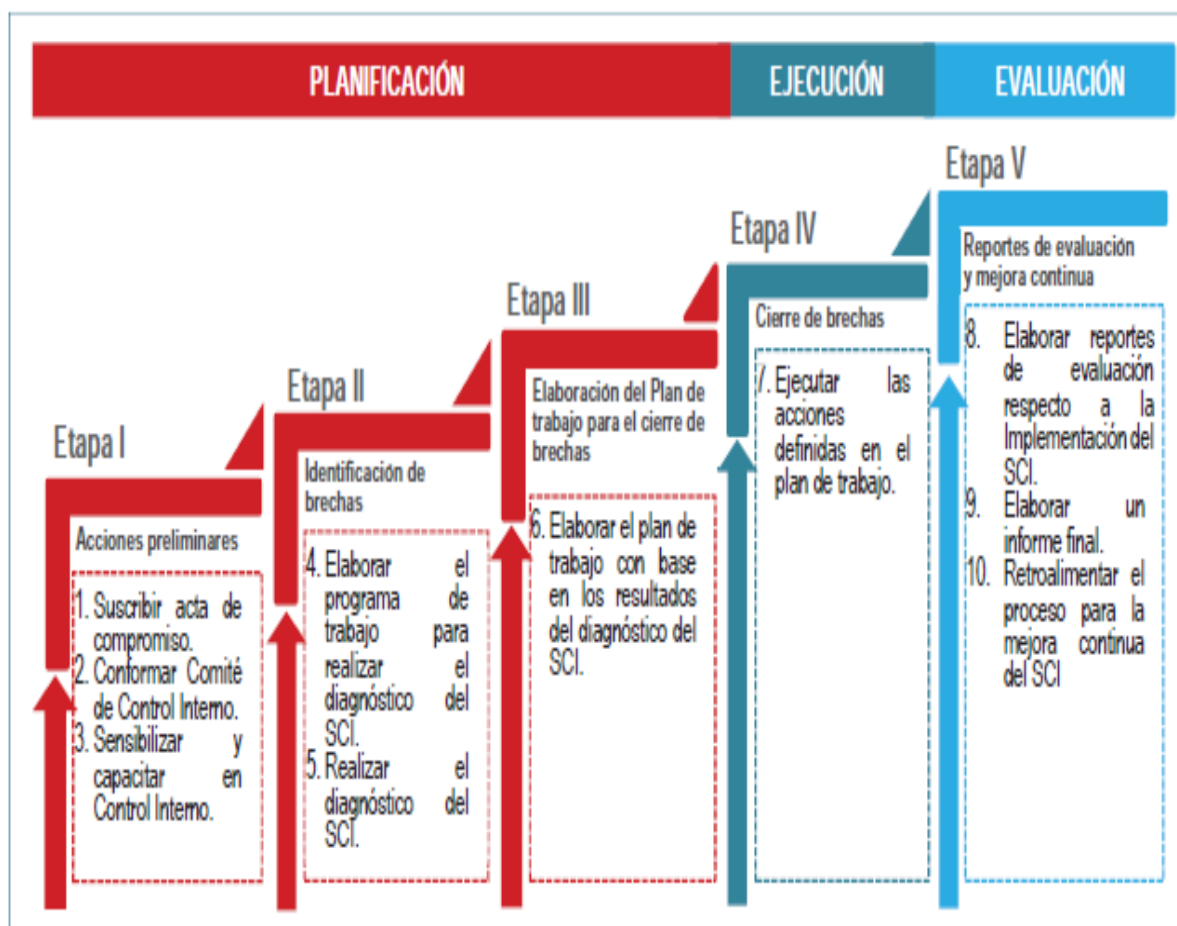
PLANIFICACIÓN

EJECUCIÓN

EVALUACIÓN

Etapa I

Acciones preliminares

1. Suscribir acta de compromiso.
2. Conformar Comité de Control Interno.
3. Sensibilizar y capacitar en Control Interno.

Etapa II

Identificación de brechas

4. Elaborar el programa de trabajo para realizar el diagnóstico del SCI.
5. Realizar el diagnóstico del SCI.

Etapa III

Elaboración del Plan de trabajo para el cierre de brechas

6. Elaborar el plan de trabajo con base en los resultados del diagnóstico del SCI.

Etapa IV

Cierre de brechas

7. Ejecutar las acciones definidas en el plan de trabajo.

Etapa V

Reportes de evaluación y mejora continua

8. Elaborar reportes de evaluación respecto a la Implementación del SCI.
9. Elaborar un informe final.
10. Retroalimentar el proceso para la mejora continua del SCI